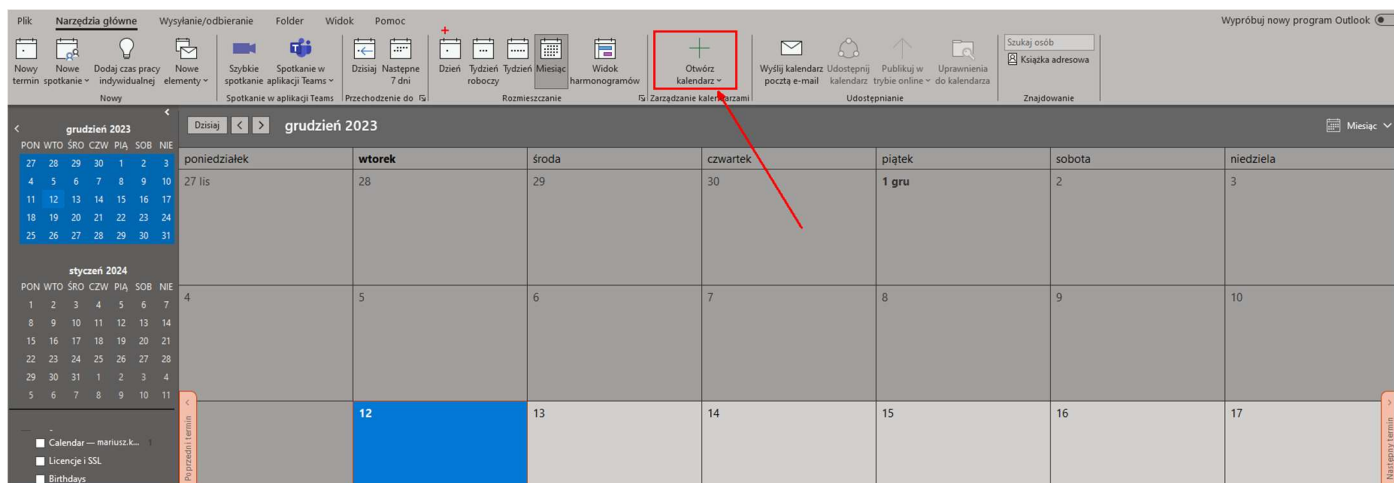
Plik Narzędzia główne Wysyłanie/odbieranie Folder Widok Pomoc

Wypróbuj nowy program Outlook

Nowy termin Nowe spotkanie Dodaj czas pracy indywidualnej Nowe elementy
Nowy

Szybkie spotkanie Spotkanie w aplikacji Teams
Spotkanie w aplikacji Teams

Dzisiaj Następne 7 dni
Przechodzenie do

Dzień Tydzień roboczy Tydzień Miesiąc Widok harmonogramów
Rozmieszczanie

Otwórz kalendarz
Zarządzanie kalendarzami

Wyślij kalendarz pocztą e-mail Udostępnij kalendarz Publikuj w trybie online Uprawnienia do kalendarza
Udostępnianie

Szukaj osób
Książka adresowa
Znajdowanie

grudzień 2023
PON WTO ŚRO CZW PIĄ SOB NIE
27 28 29 30 1 2 3
4 5 6 7 8 9 10
11 12 13 14 15 16 17
18 19 20 21 22 23 24
25 26 27 28 29 30 31

styczeń 2024
PON WTO ŚRO CZW PIĄ SOB NIE
1 2 3 4 5 6 7
8 9 10 11 12 13 14
15 16 17 18 19 20 21
22 23 24 25 26 27 28
29 30 31 1 2 3 4
5 6 7 8 9 10 11

Calendar — mariusz.k...
Licencje i SSL
Birthdays

Dzisiaj grudzień 2023 Miesiąc

| poniedziałek | wtorek | środa | czwartek | piątek | sobota | niedziela |
|---|---|---|---|---|---|---|
| 27 lis | 28 | 29 | 30 | 1 gru | 2 | 3 |
| 4 | 5 | 6 | 7 | 8 | 9 | 10 |
| | 12 | 13 | 14 | 15 | 16 | 17 |

Poprzedni termin
Następny termin